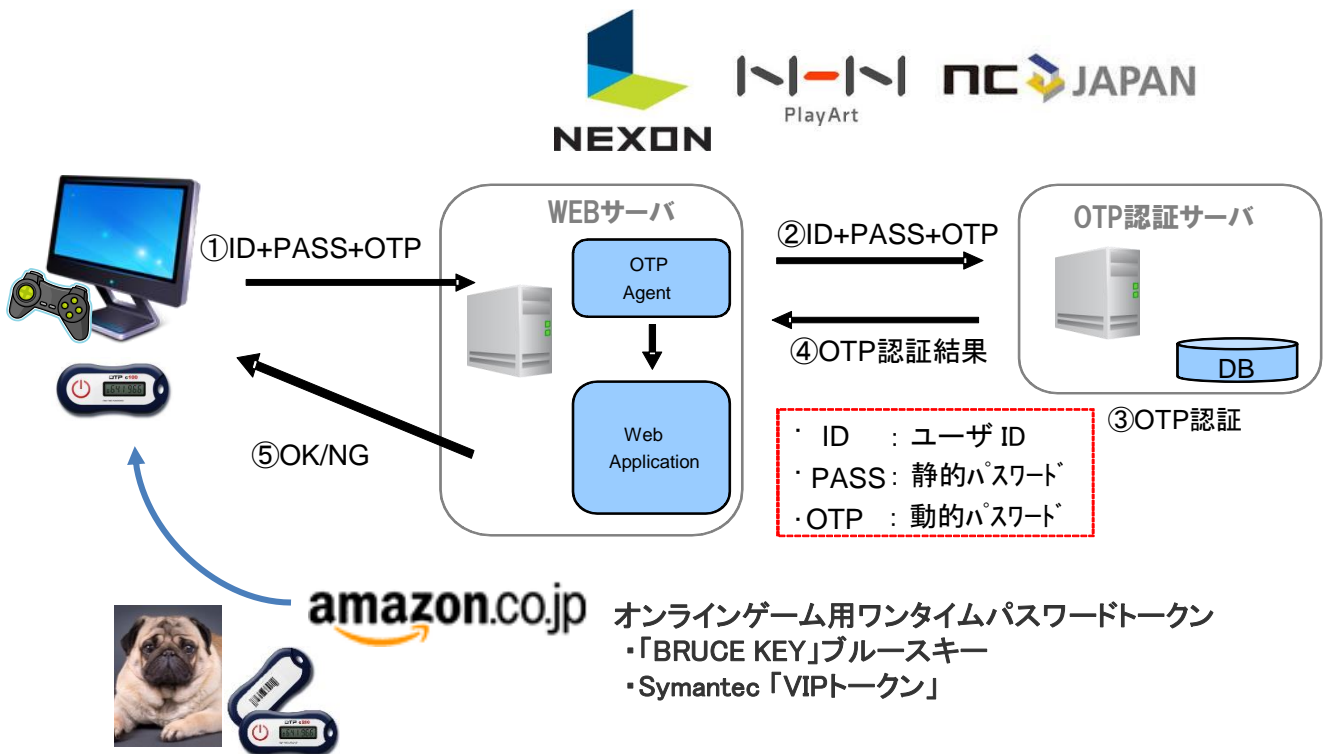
NEXON
NHN PlayArt
NC JAPAN

①ID+PASS+OTP

WEBサーバ
OTP Agent
Web Application

②ID+PASS+OTP
④OTP認証結果

OTP認証サーバ
DB
③OTP認証

⑤OK/NG

・ ID : ユーザ ID
・PASS : 静的パスワード
・OTP : 動的パスワード

amazon.co.jp

オンラインゲーム用ワンタイムパスワードトークン
・「BRUCE KEY」ブルースキー
・Symantec「VIPトークン」